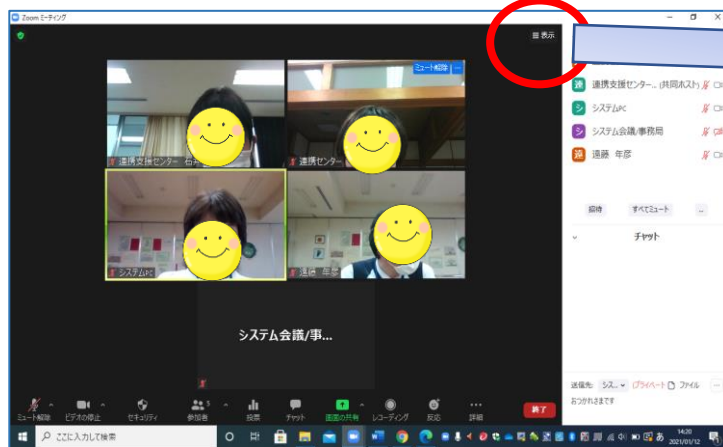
Zoom ミーティング

表示

ミュート解除

連携支援センター　石

連携センター

システムPC

遠藤　年彦

システム会議/事...

連携支援センター... (共同ホスト)

システムPC

システム会議/事務局

遠藤　年彦

招待

すべてミュート

...

チャット

送信先: シス... プライベート ファイル ...

おつかれさまです

ミュート解除

ビデオの停止

セキュリティ

参加者 5

投票

チャット

画面の共有

レコーディング

反応

詳細

終了

ここに入力して検索

14:20
2021/01/12